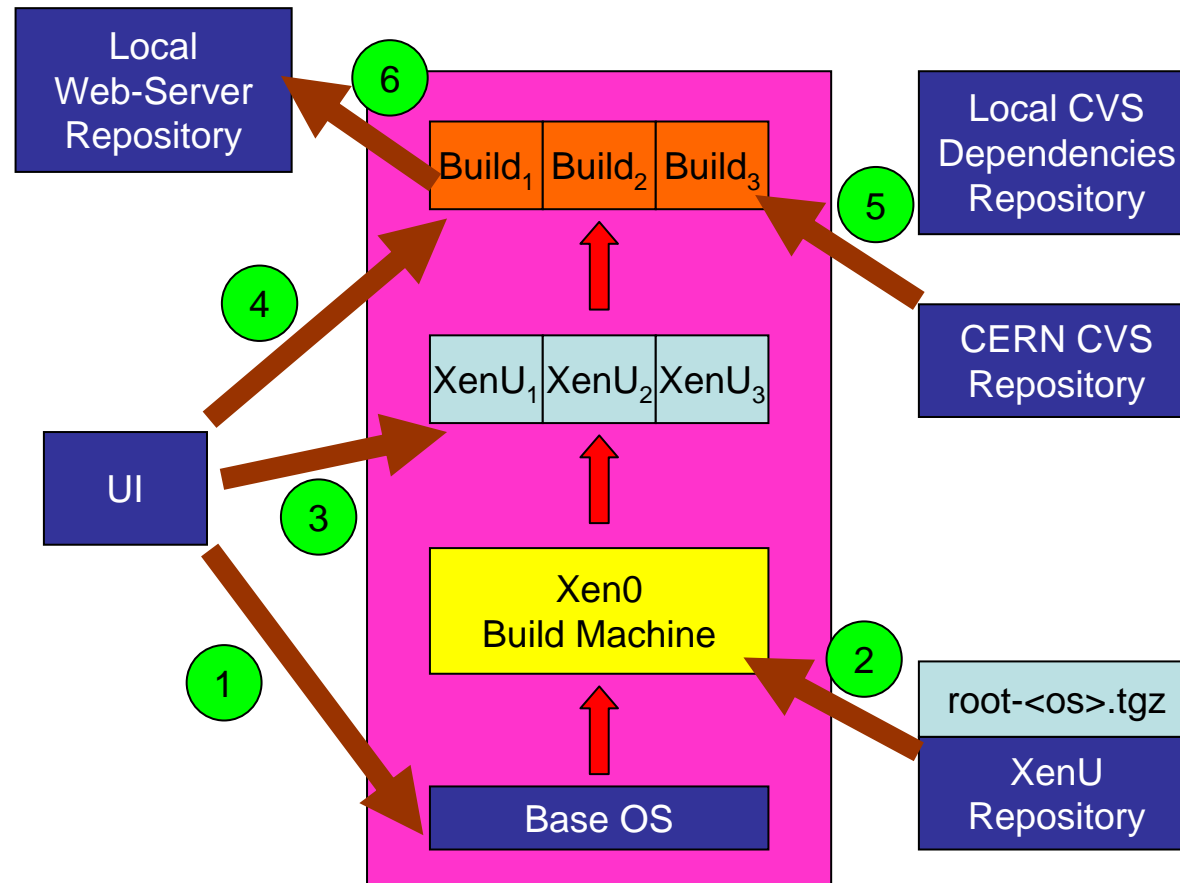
Local Web-Server Repository

6

Build$_1$ Build$_2$ Build$_3$

Local CVS Dependencies Repository

5

4

CERN CVS Repository

XenU$_1$ XenU$_2$ XenU$_3$

UI

3

Xen0 Build Machine

2

1

root-<os>.tgz

XenU Repository

Base OS